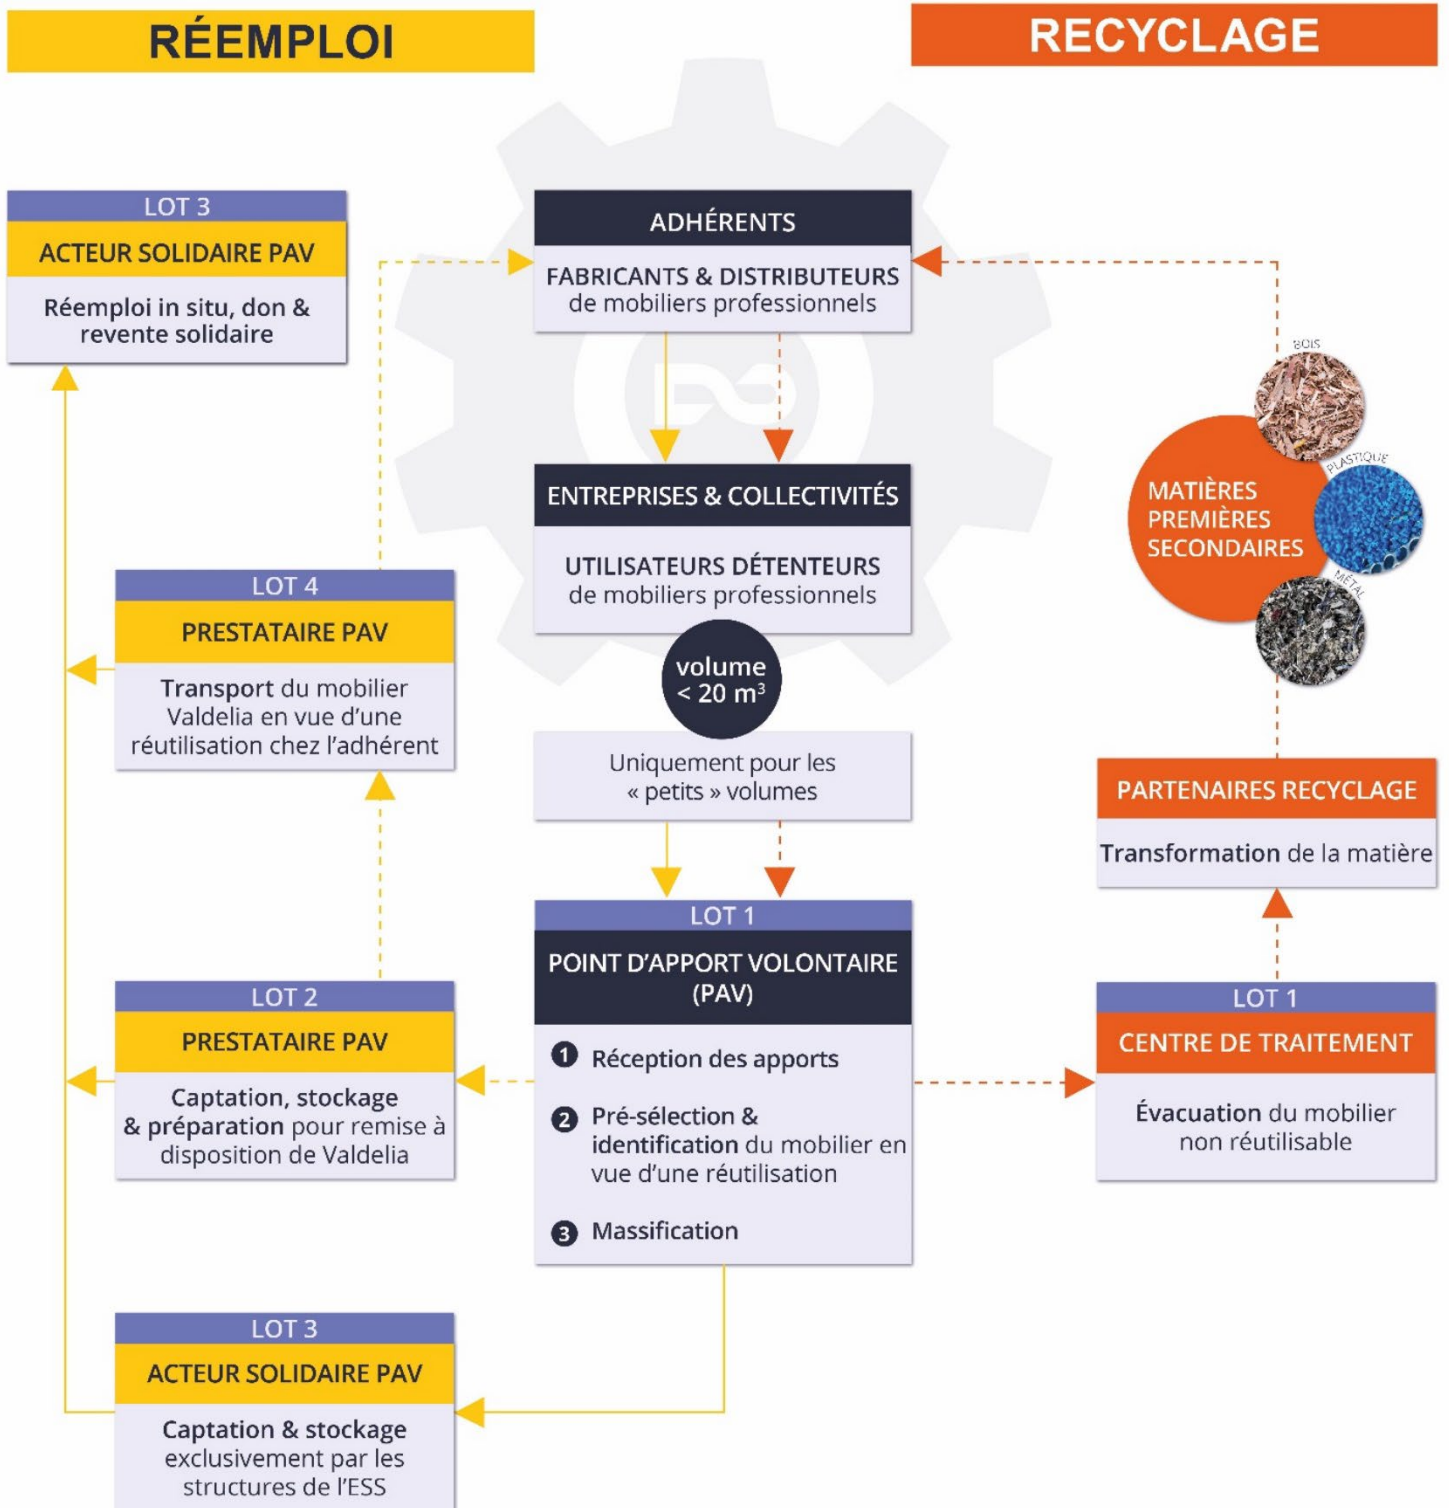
RÉEMPLOI

RECYCLAGE

LOT 3
ACTEUR SOLIDAIRE PAV
Réemploi in situ, don & revente solidaire

ADHÉRENTS
FABRICANTS & DISTRIBUTEURS de mobiliers professionnels

ENTREPRISES & COLLECTIVITÉS
UTILISATEURS DÉTENTEURS de mobiliers professionnels

volume < 20 m³

Uniquement pour les « petits » volumes

BOIS
PLASTIQUE
MÉTAL
MATIÈRES PREMIÈRES SECONDAIRES

LOT 4
PRESTATAIRE PAV
Transport du mobilier Valdelia en vue d'une réutilisation chez l'adhérent

PARTENAIRES RECYCLAGE
Transformation de la matière

LOT 1
POINT D'APPORT VOLONTAIRE (PAV)
1 Réception des apports
2 Pré-sélection & identification du mobilier en vue d'une réutilisation
3 Massification

LOT 2
PRESTATAIRE PAV
Captation, stockage & préparation pour remise à disposition de Valdelia

LOT 1
CENTRE DE TRAITEMENT
Évacuation du mobilier non réutilisable

LOT 3
ACTEUR SOLIDAIRE PAV
Captation & stockage exclusivement par les structures de l'ESS